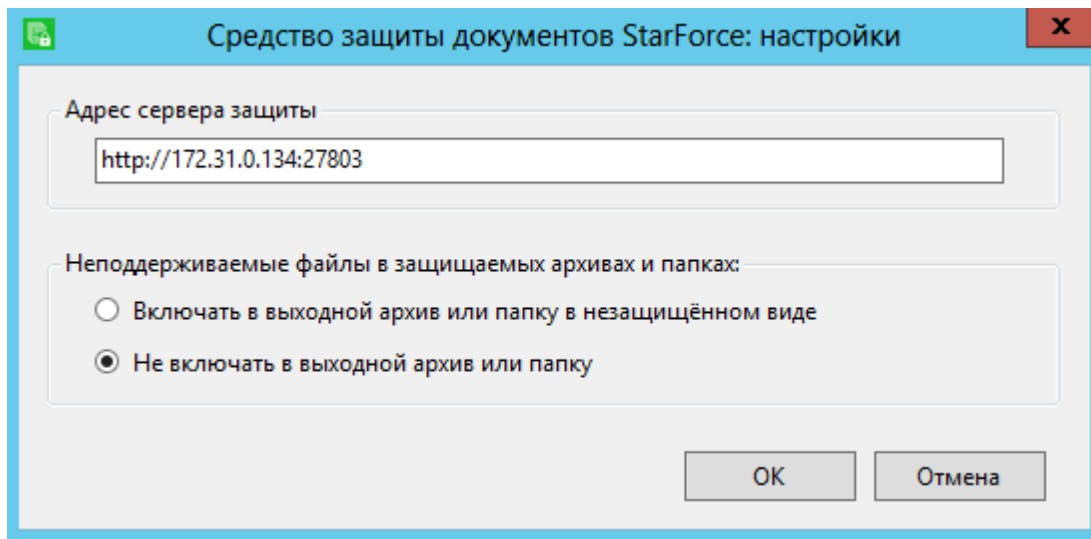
Средство защиты документов StarForce: настройки

x

Адрес сервера защиты

http://172.31.0.134:27803

Неподдерживаемые файлы в защищаемых архивах и папках:

Включать в выходной архив или папку в незащищённом виде

Не включать в выходной архив или папку

OK

Отмена